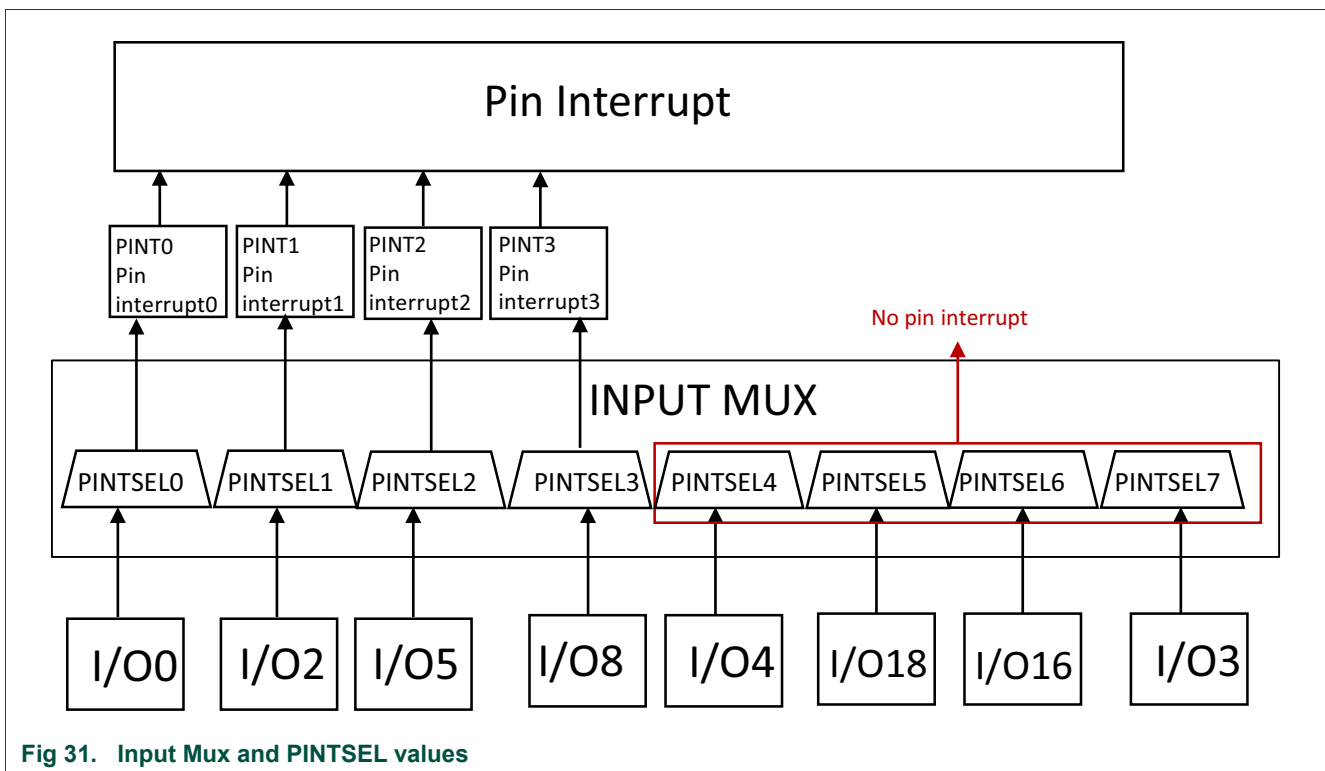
Pin Interrupt

PINT0 Pin interrupt0

PINT1 Pin interrupt1

PINT2 Pin interrupt2

PINT3 Pin interrupt3

No pin interrupt

INPUT MUX

PINTSEL0

PINTSEL1

PINTSEL2

PINTSEL3

PINTSEL4

PINTSEL5

PINTSEL6

PINTSEL7

I/O0

I/O2

I/O5

I/O8

I/O4

I/O18

I/O16

I/O3

Fig 31. Input Mux and PINTSEL values